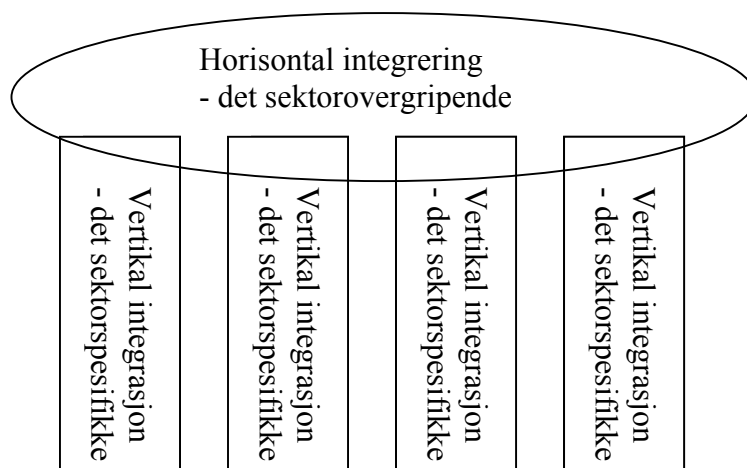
Horisontal integrering
- det sektorovergripende

Vertikal integrasjon
- det sektorspesifikke

Vertikal integrasjon
- det sektorspesifikke

Vertikal integrasjon
- det sektorspesifikke

Vertikal integrasjon
- det sektorspesifikke